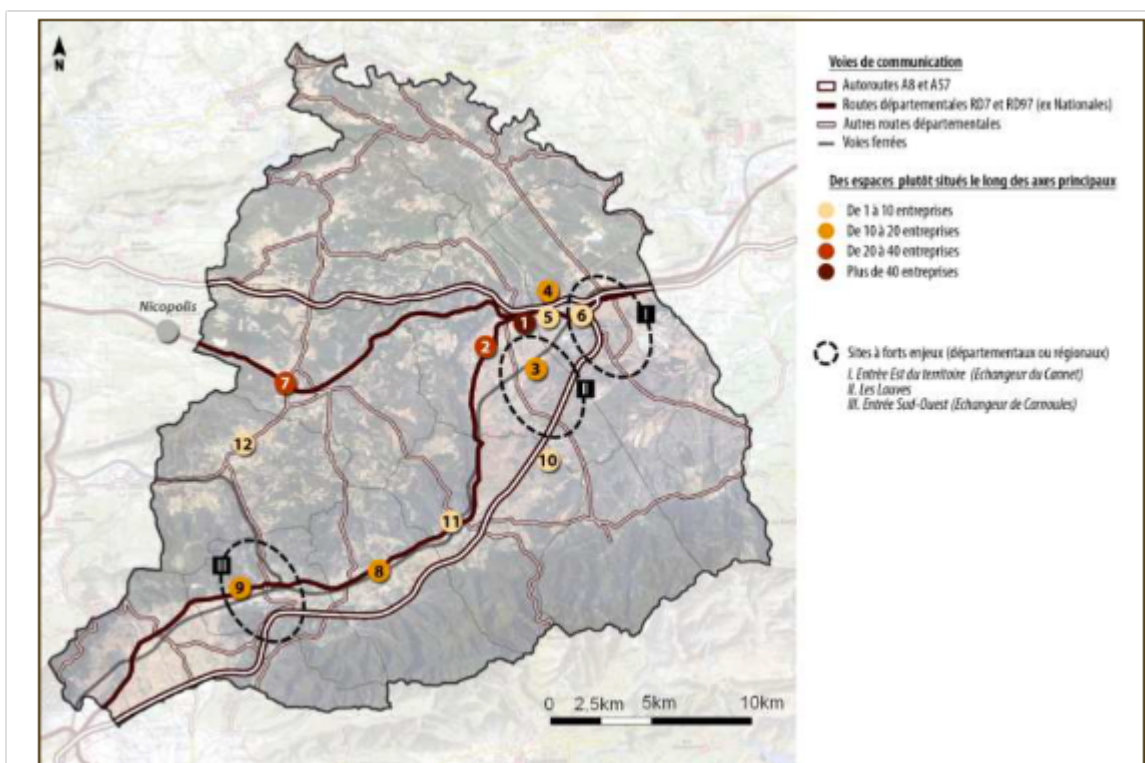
N

Nicopolis

7

12

9

8

11

2

1

4

5

6

3

10

I

II

III

0 2,5km 5km 10km

Voies de communication
Autoroutes A8 et A57
Routes départementales RD7 et RD97 (ex Nationales)
Autres routes départementales
Voies ferrées

Des espaces plutôt situés le long des axes principaux
De 1 à 10 entreprises
De 10 à 20 entreprises
De 20 à 40 entreprises
Plus de 40 entreprises

Sites à forts enjeux (départementaux ou régionaux)
I. Entrée Est du territoire (Echangeur du Cannet)
II. Les Lauves
III. Entrée Sud-Ouest (Echangeur de Carnoules)